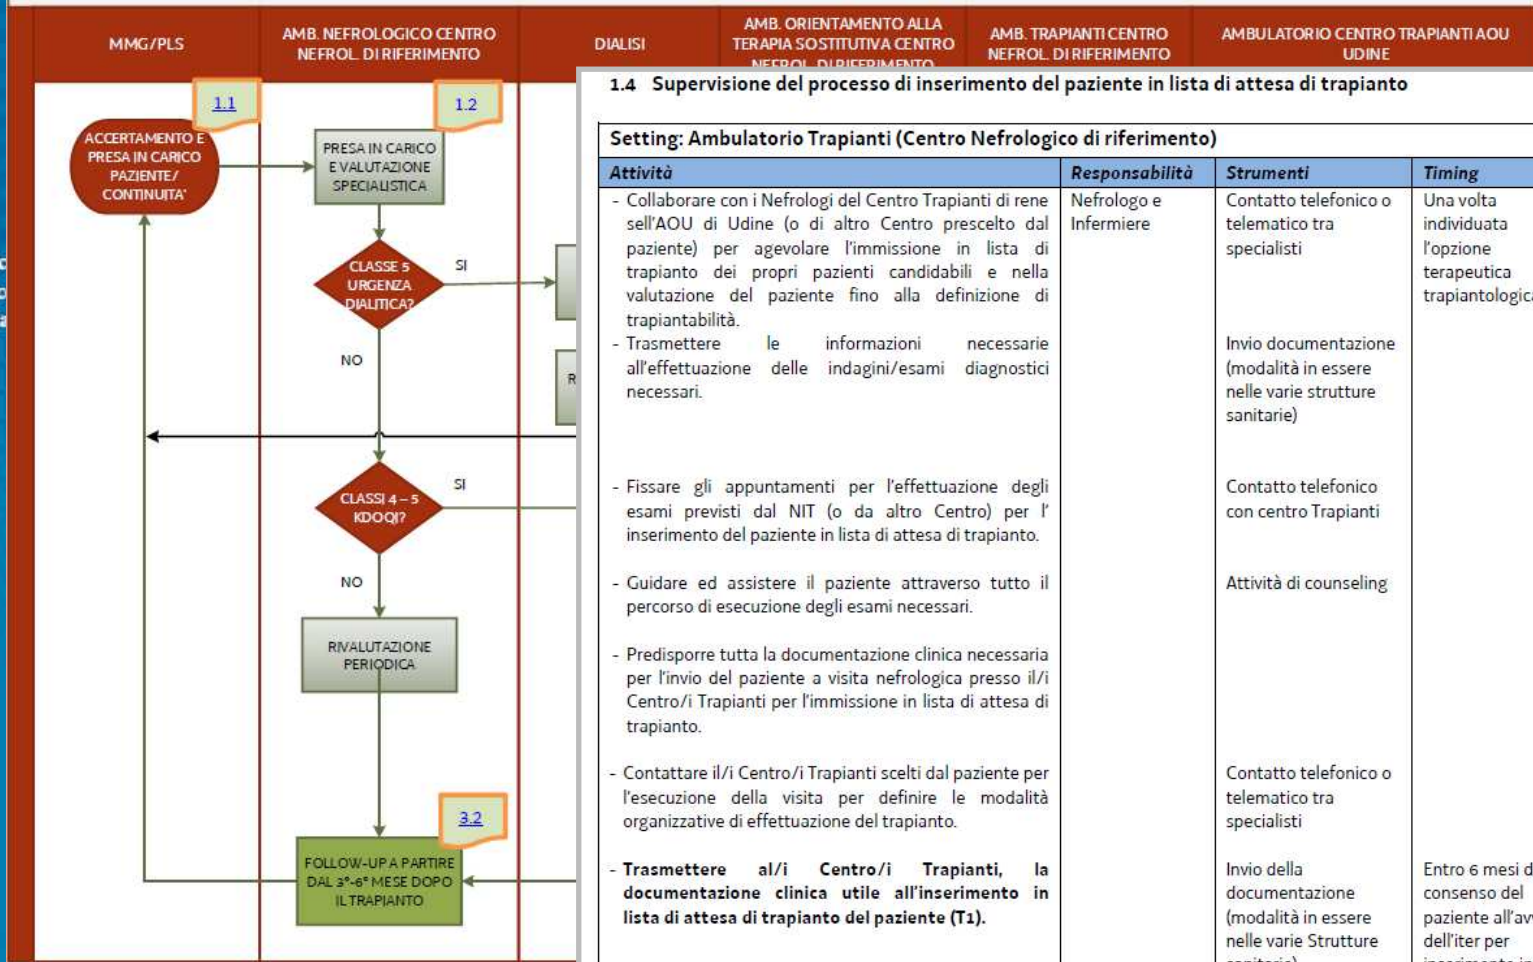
MMG/PLS

AMB. NEFROLOGICO CENTRO NEFROL. DI RIFERIMENTO

DIALISI

AMB. ORIENTAMENTO ALLA TERAPIA SOSTITUTIVA CENTRO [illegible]

AMB. TRAPIANTI CENTRO NEFROL. DI RIFERIMENTO

AMBULATORIO CENTRO TRAPIANTI AOU UDINE

1.1

1.2

ACCERTAMENTO E PRESA IN CARICO PAZIENTE/ CONTINUITA'

PRESA IN CARICO E VALUTAZIONE SPECIALISTICA

CLASSE 5 URGENZA DIALITICA?

SI

NO

R

CLASSI 4 – 5 KDOQI?

SI

NO

RIVALUTAZIONE PERIODICA

3.2

FOLLOW-UP A PARTIRE DAL 3°-6° MESE DOPO IL TRAPIANTO

1.4 Supervisione del processo di inserimento del paziente in lista di attesa di trapianto

Setting: Ambulatorio Trapianti (Centro Nefrologico di riferimento)

| Attività | Responsabilità | Strumenti | Timing |
|---|---|---|---|
| - Collaborare con i Nefrologi del Centro Trapianti di rene sell'AOU di Udine (o di altro Centro prescelto dal paziente) per agevolare l'immissione in lista di trapianto dei propri pazienti candidabili e nella valutazione del paziente fino alla definizione di trapiantabilità. | Nefrologo e Infermiere | Contatto telefonico o telematico tra specialisti | Una volta individuata l'opzione terapeutica trapiantologica |
| - Trasmettere le informazioni necessarie all'effettuazione delle indagini/esami diagnostici necessari. | | Invio documentazione (modalità in essere nelle varie strutture sanitarie) | |
| - Fissare gli appuntamenti per l'effettuazione degli esami previsti dal NIT (o da altro Centro) per l' inserimento del paziente in lista di attesa di trapianto. | | Contatto telefonico con centro Trapianti | |
| - Guidare ed assistere il paziente attraverso tutto il percorso di esecuzione degli esami necessari. | | Attività di counseling | |
| - Predisporre tutta la documentazione clinica necessaria per l'invio del paziente a visita nefrologica presso il/i Centro/i Trapianti per l'immissione in lista di attesa di trapianto. | | | |
| - Contattare il/i Centro/i Trapianti scelti dal paziente per l'esecuzione della visita per definire le modalità organizzative di effettuazione del trapianto. | | Contatto telefonico o telematico tra specialisti | |
| - Trasmettere al/i Centro/i Trapianti, la documentazione clinica utile all'inserimento in lista di attesa di trapianto del paziente (T1). | | Invio della documentazione (modalità in essere nelle varie Strutture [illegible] | Entro 6 mesi d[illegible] consenso del paziente all'av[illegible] dell'iter per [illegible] |